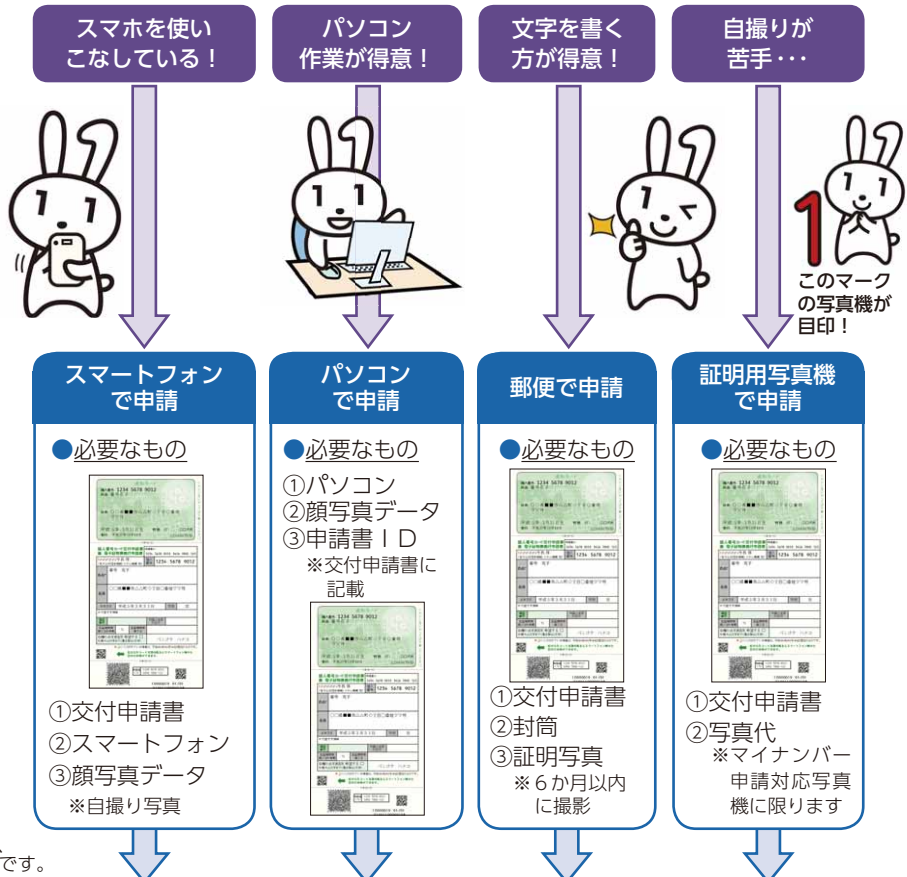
スマホを使いこなしている！

パソコン作業が得意！

文字を書く方が得意！

自撮りが苦手･･･

このマークの写真機が目印！

スマートフォンで申請

●必要なもの

①交付申請書
②スマートフォン
③顔写真データ
※自撮り写真

パソコンで申請

●必要なもの

①パソコン
②顔写真データ
③申請書ＩＤ
※交付申請書に記載

郵便で申請

●必要なもの

①交付申請書
②封筒
③証明写真
※６か月以内に撮影

証明用写真機で申請

●必要なもの

①交付申請書
②写真代
※マイナンバー申請対応写真機に限ります

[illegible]です。